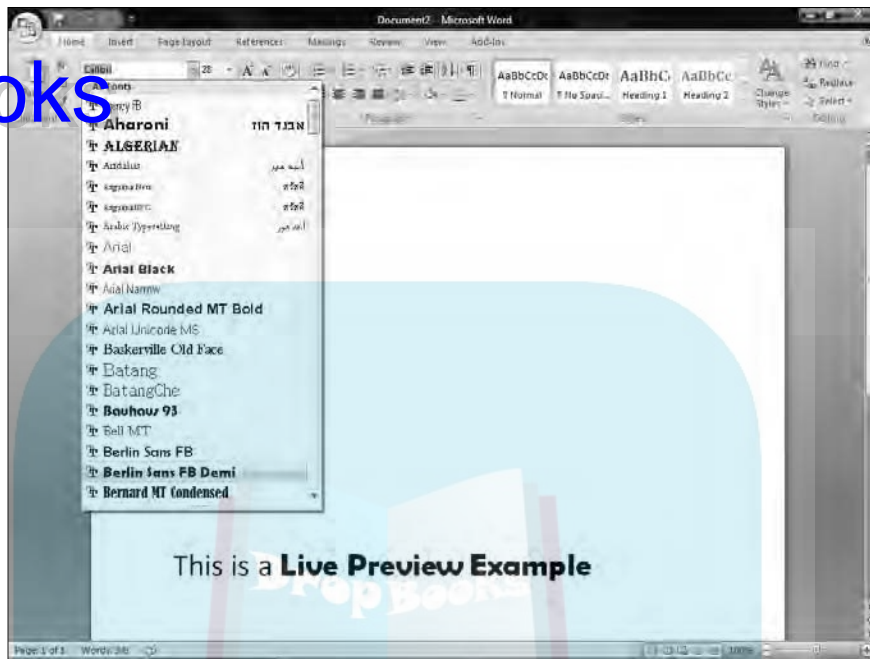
Document2 - Microsoft Word

Home Insert Page Layout References Mailings Review View Add-Ins

oks

Calibri 28

All Fonts

Agency FB
Aharoni אבגד הוז
ALGERIAN
Andalus أبجد هوز
AngsanaNew สวัสดี
AngsanaUPC สวัสดี
Arabic Typesetting أبجد هوز
Arial
Arial Black
Arial Narrow
Arial Rounded MT Bold
Arial Unicode MS
Baskerville Old Face
Batang
BatangChe
Bauhaus 93
Bell MT
Berlin Sans FB
Berlin Sans FB Demi
Bernard MT Condensed

AaBbCcDc ¶ Normal
AaBbCcDc ¶ No Spaci...
AaBbCc Heading 1
AaBbCc Heading 2
Change Styles
Find
Replace
Select
Editing

This is a Live Preview Example

Drop Books

Page: 1 of 1 Words: 3/6 100%